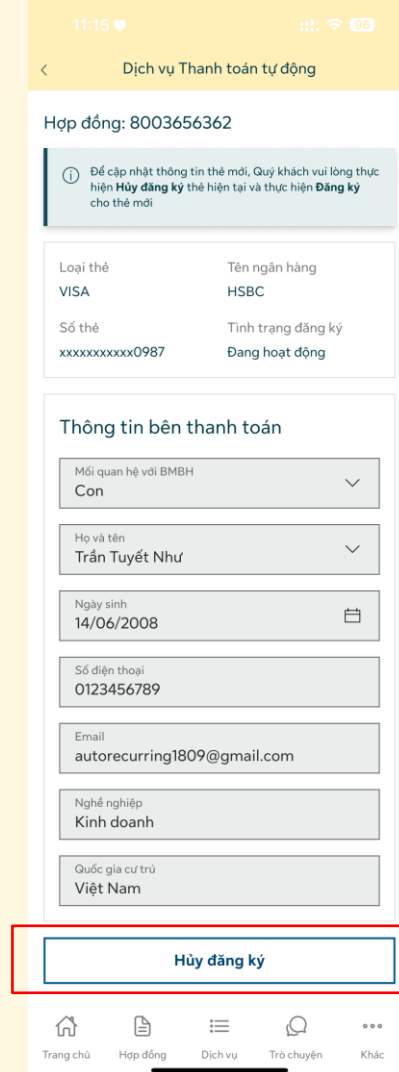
11:15 ♥
96

Dịch vụ Thanh toán tự động

Hợp đồng: 8003656362

Để cập nhật thông tin thẻ mới, Quý khách vui lòng thực hiện **Hủy đăng ký** thẻ hiện tại và thực hiện **Đăng ký** cho thẻ mới

Loại thẻ
VISA

Tên ngân hàng
HSBC

Số thẻ
xxxxxxxxxxx0987

Tình trạng đăng ký
Đang hoạt động

Thông tin bên thanh toán

Mối quan hệ với BMBH
Con

Họ và tên
Trần Tuyết Như

Ngày sinh
14/06/2008

Số điện thoại
0123456789

Email
autorecurring1809@gmail.com

Nghề nghiệp
Kinh doanh

Quốc gia cư trú
Việt Nam

Hủy đăng ký

Trang chủ
Hợp đồng
Dịch vụ
Trò chuyện
Khác